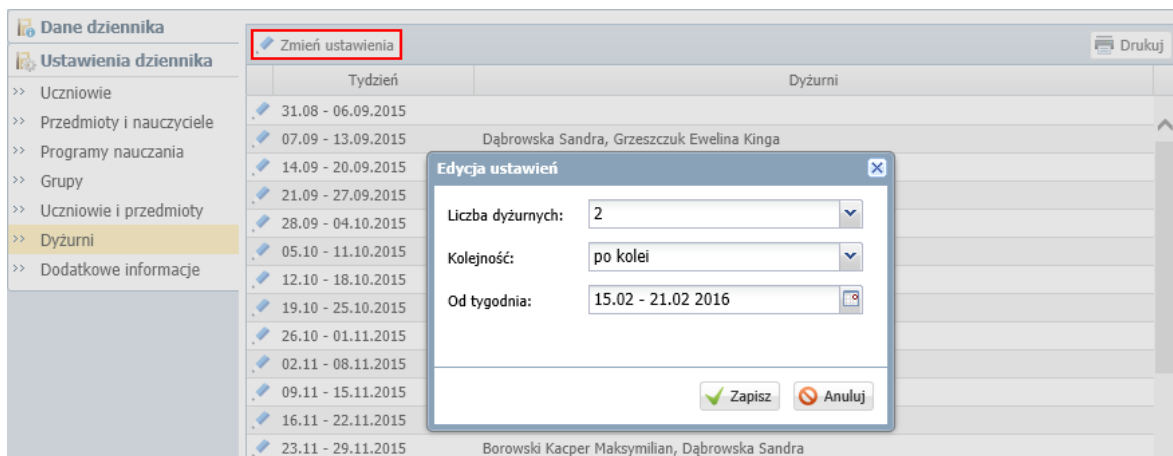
Dane dziennika
Ustawienia dziennika
>> Uczniowie
>> Przedmioty i nauczyciele
>> Programy nauczania
>> Grupy
>> Uczniowie i przedmioty
>> Dyżurni
>> Dodatkowe informacje

Zmień ustawienia
Drukuj

| Tydzień | Dyżurni |
|---|---|
| 31.08 - 06.09.2015 | |
| 07.09 - 13.09.2015 | Dąbrowska Sandra, Grzeszczuk Ewelina Kinga |
| 14.09 - 20.09.2015 | |
| 21.09 - 27.09.2015 | |
| 28.09 - 04.10.2015 | |
| 05.10 - 11.10.2015 | |
| 12.10 - 18.10.2015 | |
| 19.10 - 25.10.2015 | |
| 26.10 - 01.11.2015 | |
| 02.11 - 08.11.2015 | |
| 09.11 - 15.11.2015 | |
| 16.11 - 22.11.2015 | |
| 23.11 - 29.11.2015 | Borowski Kacper Maksymilian, Dąbrowska Sandra |

Edycja ustawień
Liczba dyżurnych: 2
Kolejność: po kolei
Od tygodnia: 15.02 - 21.02 2016
Zapisz
Anuluj